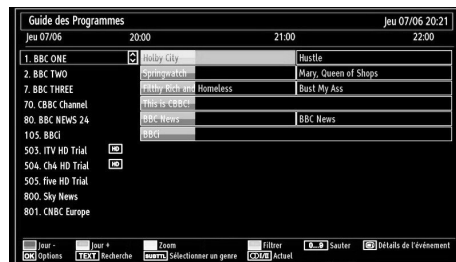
Guide des Programmes

Jeu 07/06 20:21

Jeu 07/06

20:00

21:00

22:00

1. BBC ONE

Holby City

Hustle

2. BBC TWO

Springwatch

Mary, Queen of Shops

7. BBC THREE

Filthy Rich and Homeless

Bust My Ass

70. CBBC Channel

This is CBBC!

80. BBC NEWS 24

BBC News

BBC News

105. BBCi

BBCi

503. ITV HD Trial

HD

504. Ch4 HD Trial

HD

505. five HD Trial

800. Sky News

801. CNBC Europe

Jour -

Jour +

Zoom

Filtrer

0...9 Sauter

Détails de l'événement

OK Options

TEXT Recherche

SUBTTL Sélectionner un genre

Actuel